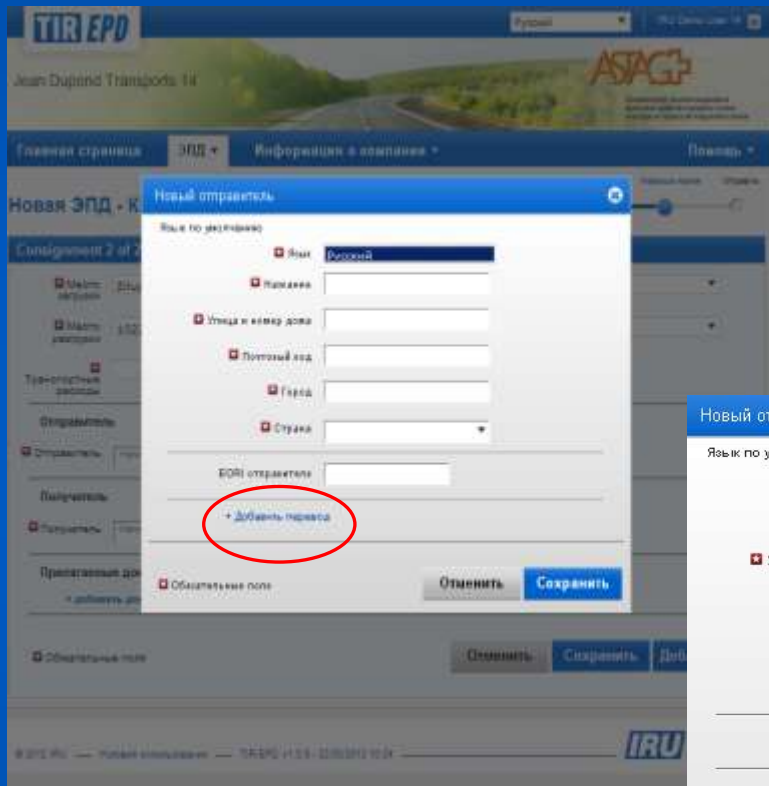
TIR EPD

Русский

IRU Demo User 14

Jean Dupond Transports 14

ASTAG

Главная страница

ЭПД

Информация о компании

Помощь

Новая ЭПД - К

Consignment 2 of 2

Место загрузки

Место выгрузки

Транспортные расходы

Отправитель

Отправитель

Получатель

Получатель

Прилагаемые док

+ добавить док

Обязательные поля

Отменить

Сохранить

Доб

© 2012 IRU — Условия использования — TIR-EPD v1.5.9 - 22/05/2012 10:24

IRU

Новый отправитель

Язык по умолчанию

Язык Русский

Название

Улица и номер дома

Почтовый код

Город

Страна

EORI отправителя

+ Добавить перевод

Обязательные поля

Отменить

Сохранить

Новый от

Язык по у